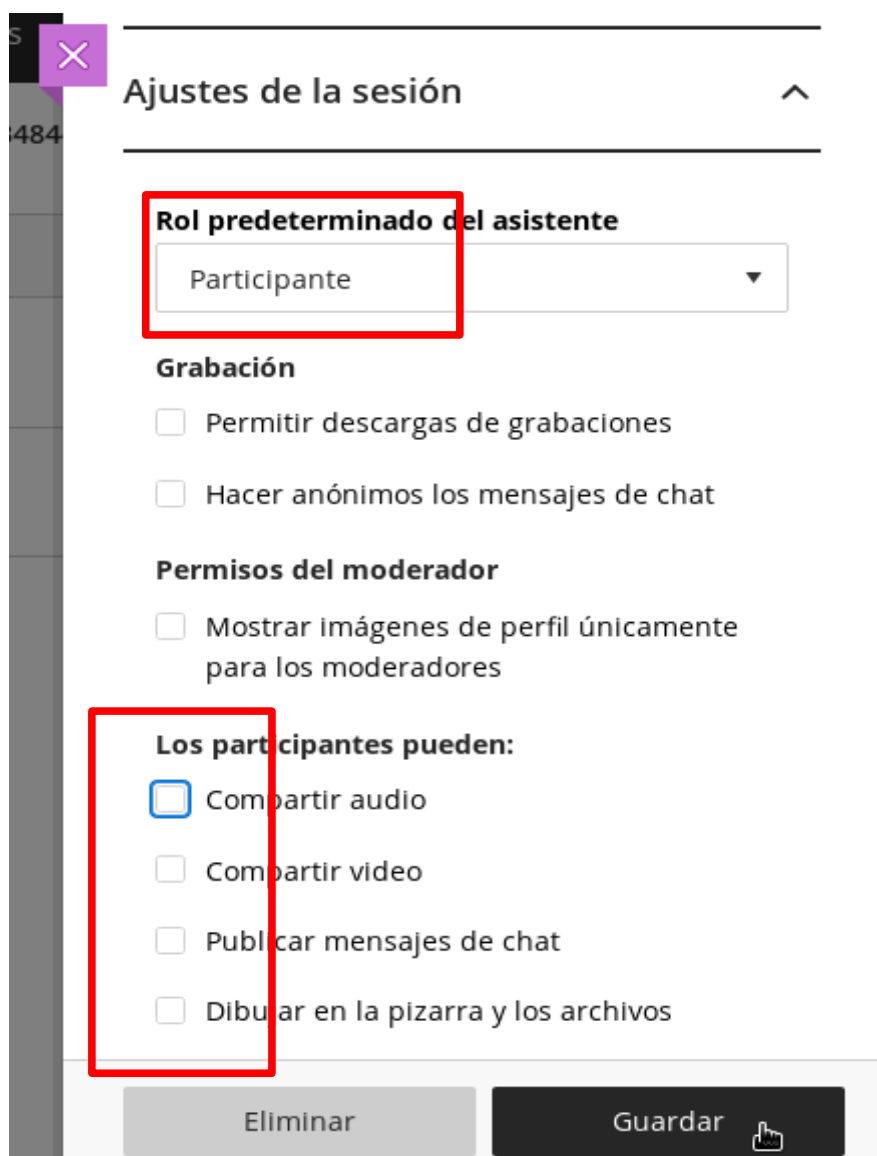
S

3484

Ajustes de la sesión

Rol predeterminado del asistente

Participante

Grabación

Permitir descargas de grabaciones

Hacer anónimos los mensajes de chat

Permisos del moderador

Mostrar imágenes de perfil únicamente para los moderadores

Los participantes pueden:

Compartir audio

Compartir video

Publicar mensajes de chat

Dibujar en la pizarra y los archivos

Eliminar

Guardar